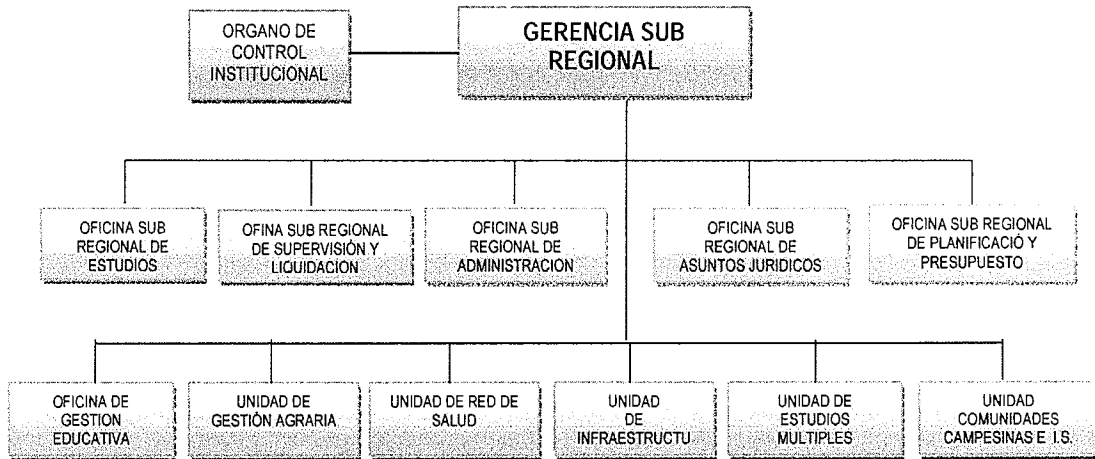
ORGANO DE CONTROL INSTITUCIONAL

GERENCIA SUB REGIONAL

OFICINA SUB REGIONAL DE ESTUDIOS

OFINA SUB REGIONAL DE SUPERVISIÓN Y LIQUIDACION

OFICINA SUB REGIONAL DE ADMINISTRACION

OFICINA SUB REGIONAL DE ASUNTOS JURIDICOS

OFICINA SUB REGIONAL DE PLANIFICACIÓ Y PRESUPUESTO

OFICINA DE GESTION EDUCATIVA

UNIDAD DE GESTIÓN AGRARIA

UNIDAD DE RED DE SALUD

UNIDAD DE INFRAESTRUCTU

UNIDAD DE ESTUDIOS MULTIPLES

UNIDAD COMUNIDADES CAMPESINAS E I.S.